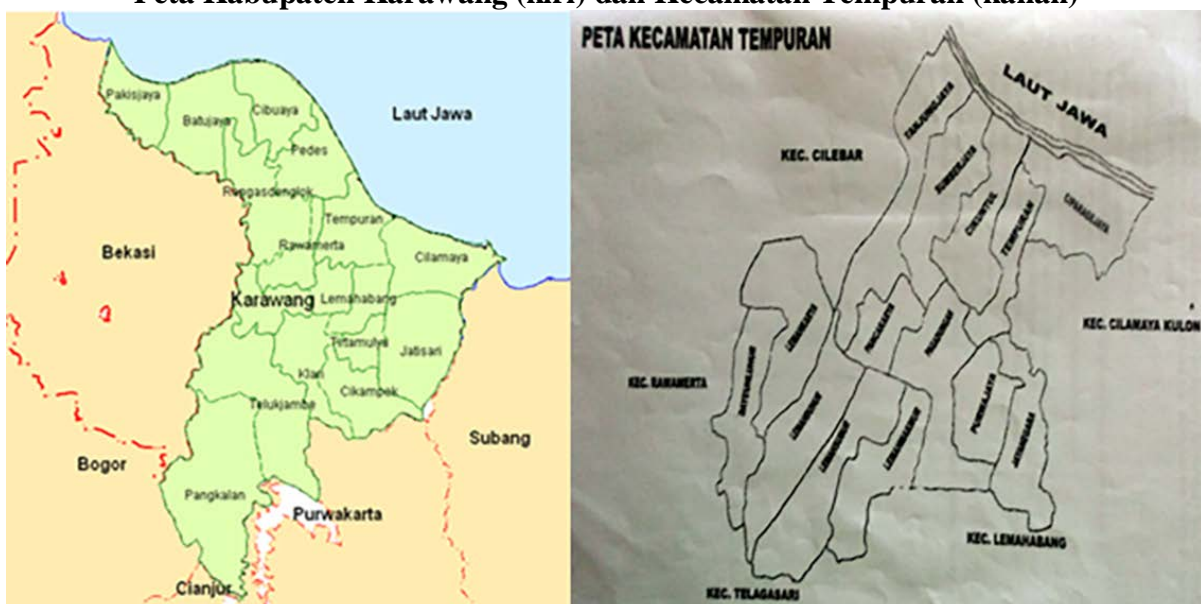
Peta Kabupaten Karawang (kiri) dan Kecamatan Tempuran (kanan)

Pakisjaya
Batujaya
Cibuaya
Pedes
Laut Jawa
Rengasdengklok
Tempuran
Rawamerta
Cilamaya
Bekasi
Karawang
Lemahabang
Telagasari
Jatisari
Klari
Cikampek
Telukjambe
Subang
Bogor
Pangkalan
Purwakarta
Cianjur

PETA KECAMATAN TEMPURAN
LAUT JAWA
KEC. CILEBAR
TANJUNGJAYA
SUMBERJAYA
CIKUNTUL
TEMPURAN
CIPARAGEJAYA
KEC. CILAMAYA KULON
KEC. RAWAMERTA
DAYEUHLUHUR
LEMAHKARYA
PANCAKARYA
PASIRJAYA
LEMAHDUHUR
LEMAHMAKMUR
LEMAHSUBUR
PURWAJAYA
JAYANEGARA
KEC. LEMAHABANG
KEC. TELAGASARI